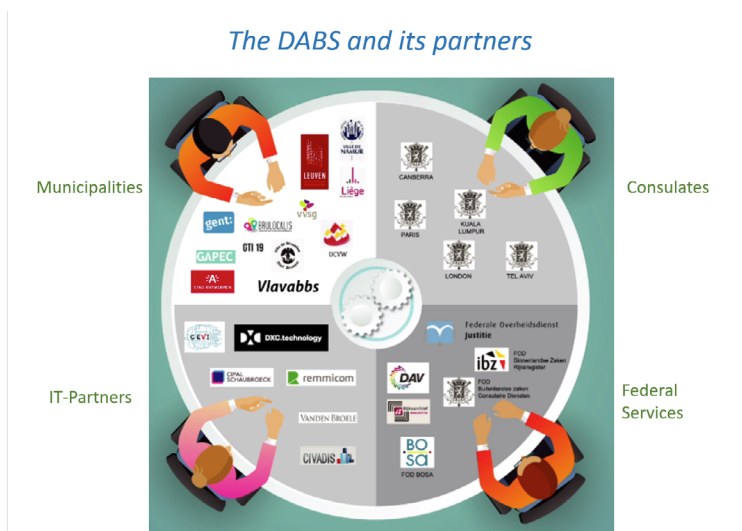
The DABS and its partners

Municipalities

LEUVEN
VILLE DE NAMUR
Liège
gent:
BRULOCALIS
VVSG
GTI 19
UCVW
GAPEC
STAD ANTWERPEN
Vlavabbs

Consulates

CANBERRA
PARIS
KUALA LUMPUR
LONDON
TEL AVIV

IT-Partners

CEVI
DXC.technology
CIPAL SCHAUBROECK
remmicom
VANDEN BROELE
CIVADIS

Federal Services

Federale Overheidsdienst Justitie
ibz FOD Binnenlandse Zaken Rijksregister
DAV
FOD Buitenlandse zaken Consulaire Diensten
BOSA FOD BOSA